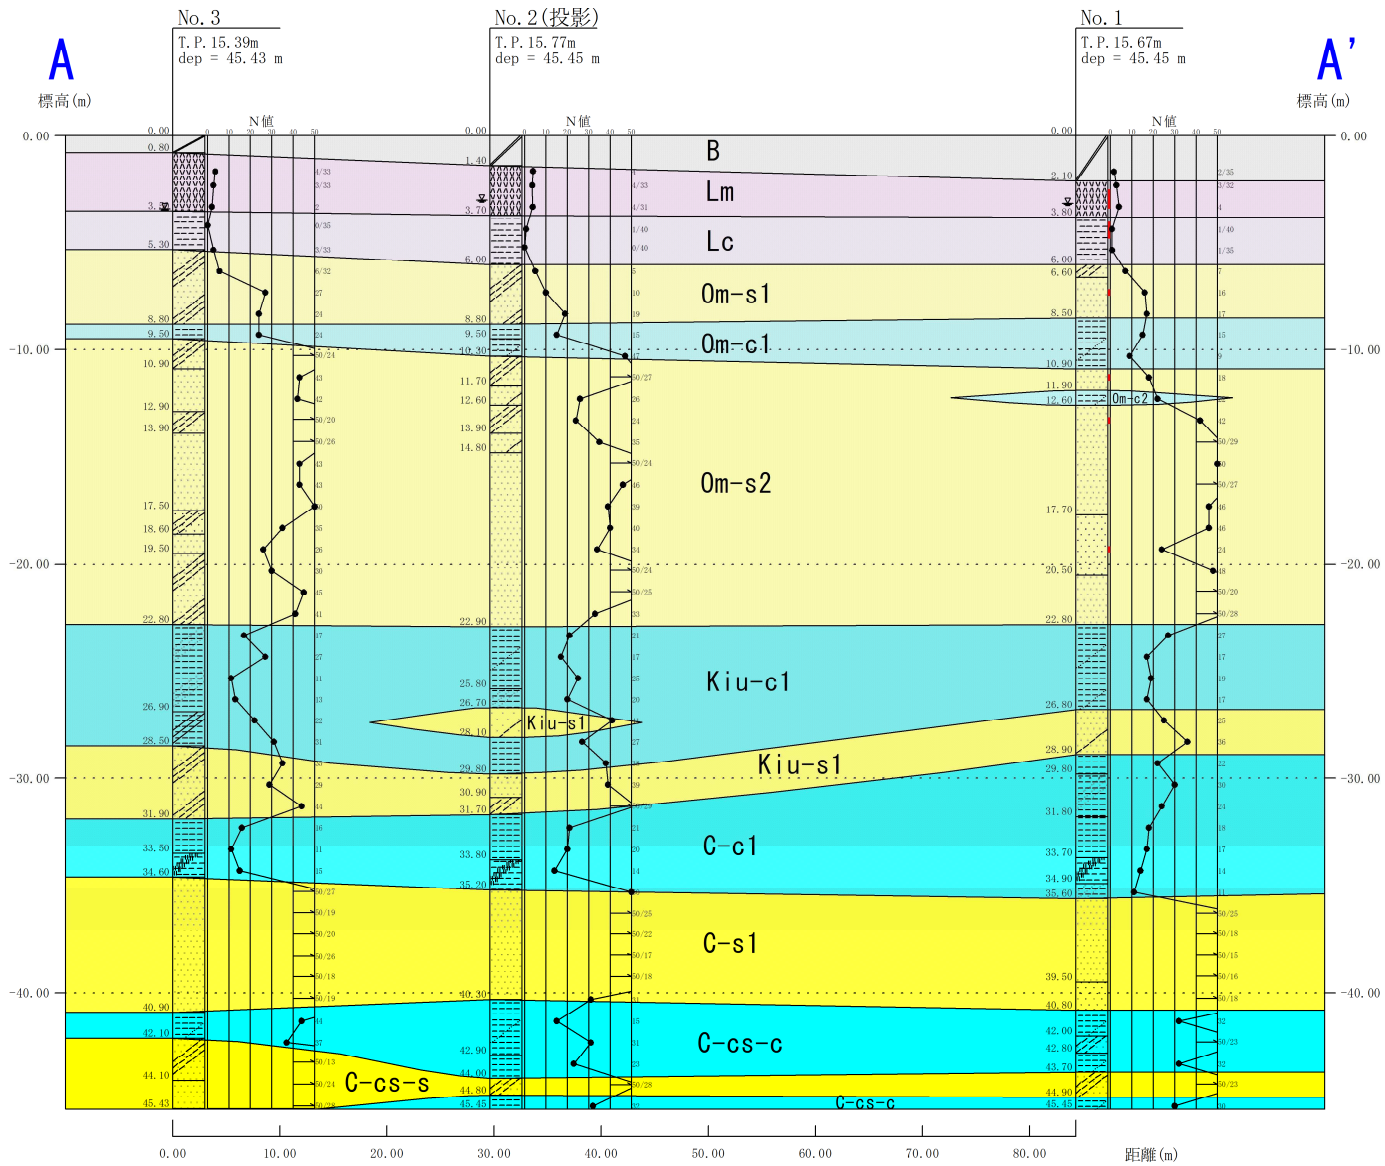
A

標高(m)

No. 3
T. P. 15. 39m
dep = 45. 43 m

N値
0 10 20 30 40 50

No. 2(投影)
T. P. 15. 77m
dep = 45. 45 m

N値
0 10 20 30 40 50

No. 1
T. P. 15. 67m
dep = 45. 45 m

N値
0 10 20 30 40 50

A'

標高(m)

0. 00
-10. 00
-20. 00
-30. 00
-40. 00

0. 00
0. 80
3. 30
5. 30
8. 80
9. 50
10. 90
12. 90
13. 90
17. 50
18. 60
19. 50
22. 80
26. 90
28. 50
31. 90
33. 50
34. 60
40. 90
42. 10
44. 10
45. 43

4/33
3/33
2
0/35
3/33
6/32
27
24
24
50/24
43
42
50/20
50/26
43
44
50
35
26
30
45
41
37
27
23
33
22
31
33
29
44
16
11
13
50/27
50/19
50/20
50/26
50/18
50/19
41
37
50/13
50/24
50/28

0. 00
1. 40
3. 70
6. 00
8. 80
9. 50
10. 30
11. 70
12. 60
13. 90
14. 80
22. 90
25. 80
26. 70
28. 10
29. 80
30. 90
31. 70
33. 80
35. 20
40. 30
42. 90
44. 00
44. 80
45. 45

1
4/33
4/31
1/40
0/40
5
10
19
15
47
50/27
26
24
35
50/24
46
39
40
34
50/24
50/25
33
21
17
25
20
27
50
39
50/29
21
20
14
50/25
50/22
50/17
50/18
35
15
31
23
50/28
32

0. 00
2. 10
3. 80
6. 00
6. 60
8. 50
10. 90
11. 90
12. 60
17. 70
20. 50
22. 80
26. 80
28. 90
29. 80
31. 80
33. 70
34. 90
35. 60
39. 50
40. 80
42. 00
42. 80
43. 70
44. 90
45. 45

2/35
3/32
4
1/40
1/35
7
16
17
15
9
18
42
50/29
50
50/27
46
46
24
48
50/20
50/28
27
17
19
17
25
36
22
30
24
18
17
14
11
50/25
50/18
50/15
50/16
50/18
32
50/23
32
50/23
30

B
Lm
Lc
Om-s1
Om-c1
Om-c2
Om-s2
Kiu-c1
Kiu-s1
Kiu-s1
C-c1
C-s1
C-cs-c
C-cs-s
C-cs-c

0. 00
10. 00
20. 00
30. 00
40. 00
50. 00
60. 00
70. 00
80. 00
距離(m)